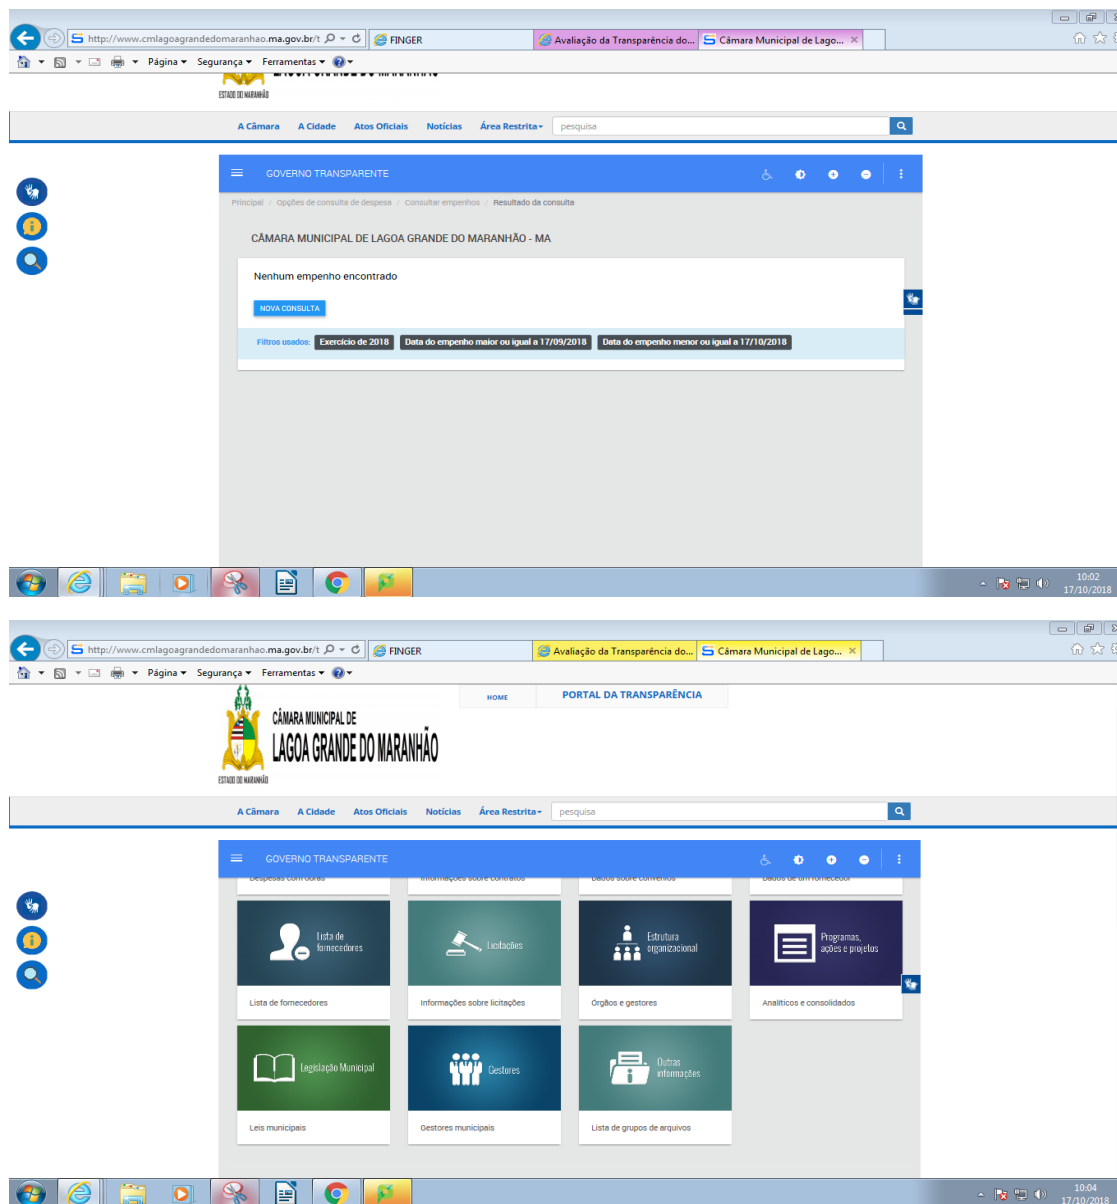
http://www.cmlagoagrandedomaranhao.ma.gov.br/t
FINGER
Avaliação da Transparência do...
Câmara Municipal de Lago...
Página ▾ Segurança ▾ Ferramentas ▾

ESTADO DO MARANHÃO

A Câmara A Cidade Atos Oficiais Notícias Área Restrita ▾ pesquisa

GOVERNO TRANSPARENTE

Principal / Opções de consulta de despesa / Consultar empenhos / Resultado da consulta

CÂMARA MUNICIPAL DE LAGOA GRANDE DO MARANHÃO - MA

Nenhum empenho encontrado

NOVA CONSULTA

Filtros usados: Exercício de 2018 Data do empenho maior ou igual a 17/09/2018 Data do empenho menor ou igual a 17/10/2018

10:02
17/10/2018

http://www.cmlagoagrandedomaranhao.ma.gov.br/t
FINGER
Avaliação da Transparência do...
Câmara Municipal de Lago...
Página ▾ Segurança ▾ Ferramentas ▾

HOME PORTAL DA TRANSPARÊNCIA

CÂMARA MUNICIPAL DE
LAGOA GRANDE DO MARANHÃO
ESTADO DO MARANHÃO

A Câmara A Cidade Atos Oficiais Notícias Área Restrita ▾ pesquisa

GOVERNO TRANSPARENTE

Despesas com obras | Informações sobre contratos | Dados sobre convênios | Dados de um fornecedor

Lista de fornecedores
Lista de fornecedores

Licitações
Informações sobre licitações

Estrutura organizacional
Orgãos e gestores

Programas, ações e projetos
Analíticos e consolidados

Legislação Municipal
Leis municipais

Gestores
Gestores municipais

Outras informações
Lista de grupos de arquivos

10:04
17/10/2018